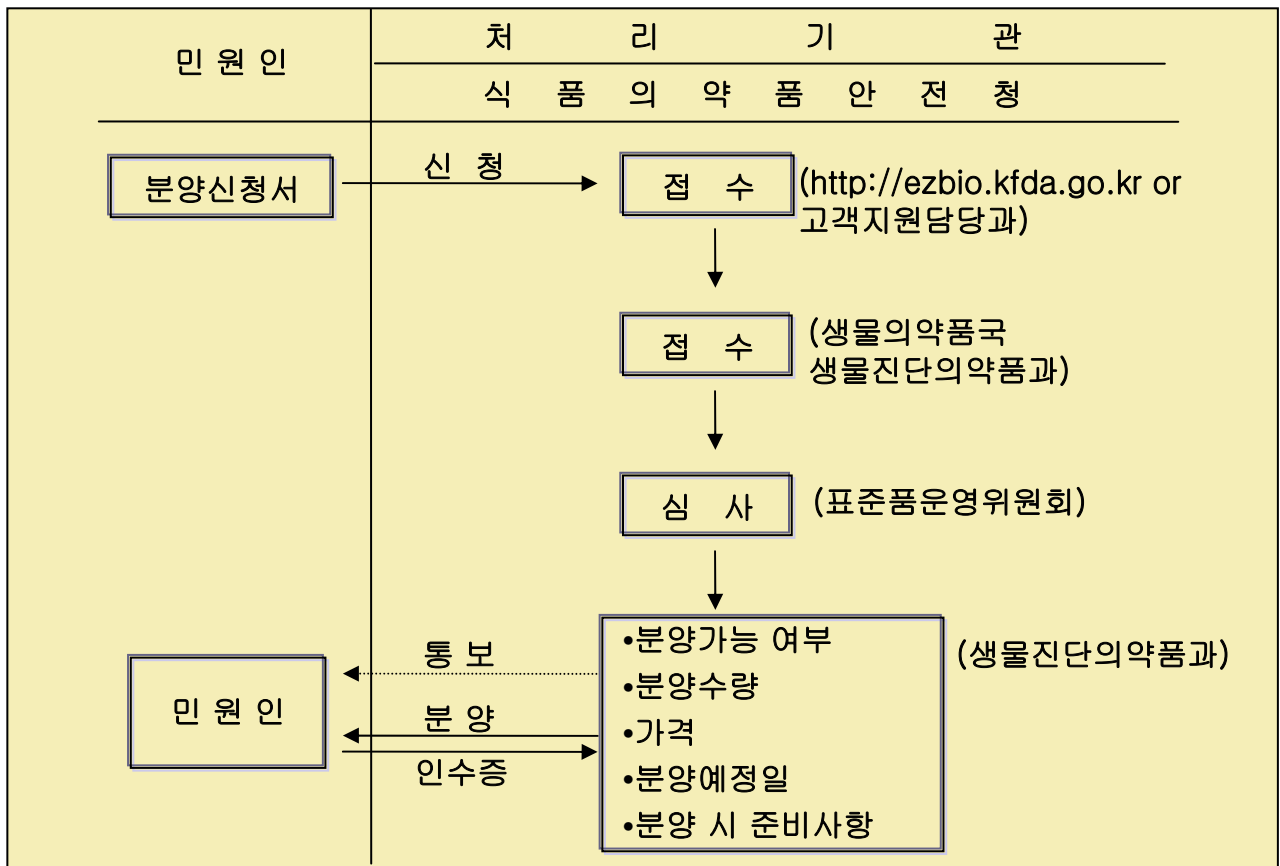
민 원 인

처 리 기 관

식 품 의 약 품 안 전 청

분양신청서

신 청

접 수

(http://ezbio.kfda.go.kr or 고객지원담당과)

접 수

(생물의약품국 생물진단의약품과)

심 사

(표준품운영위원회)

통 보

민 원 인

분 양

인수증

•분양가능 여부
•분양수량
•가격
•분양예정일
•분양 시 준비사항

(생물진단의약품과)